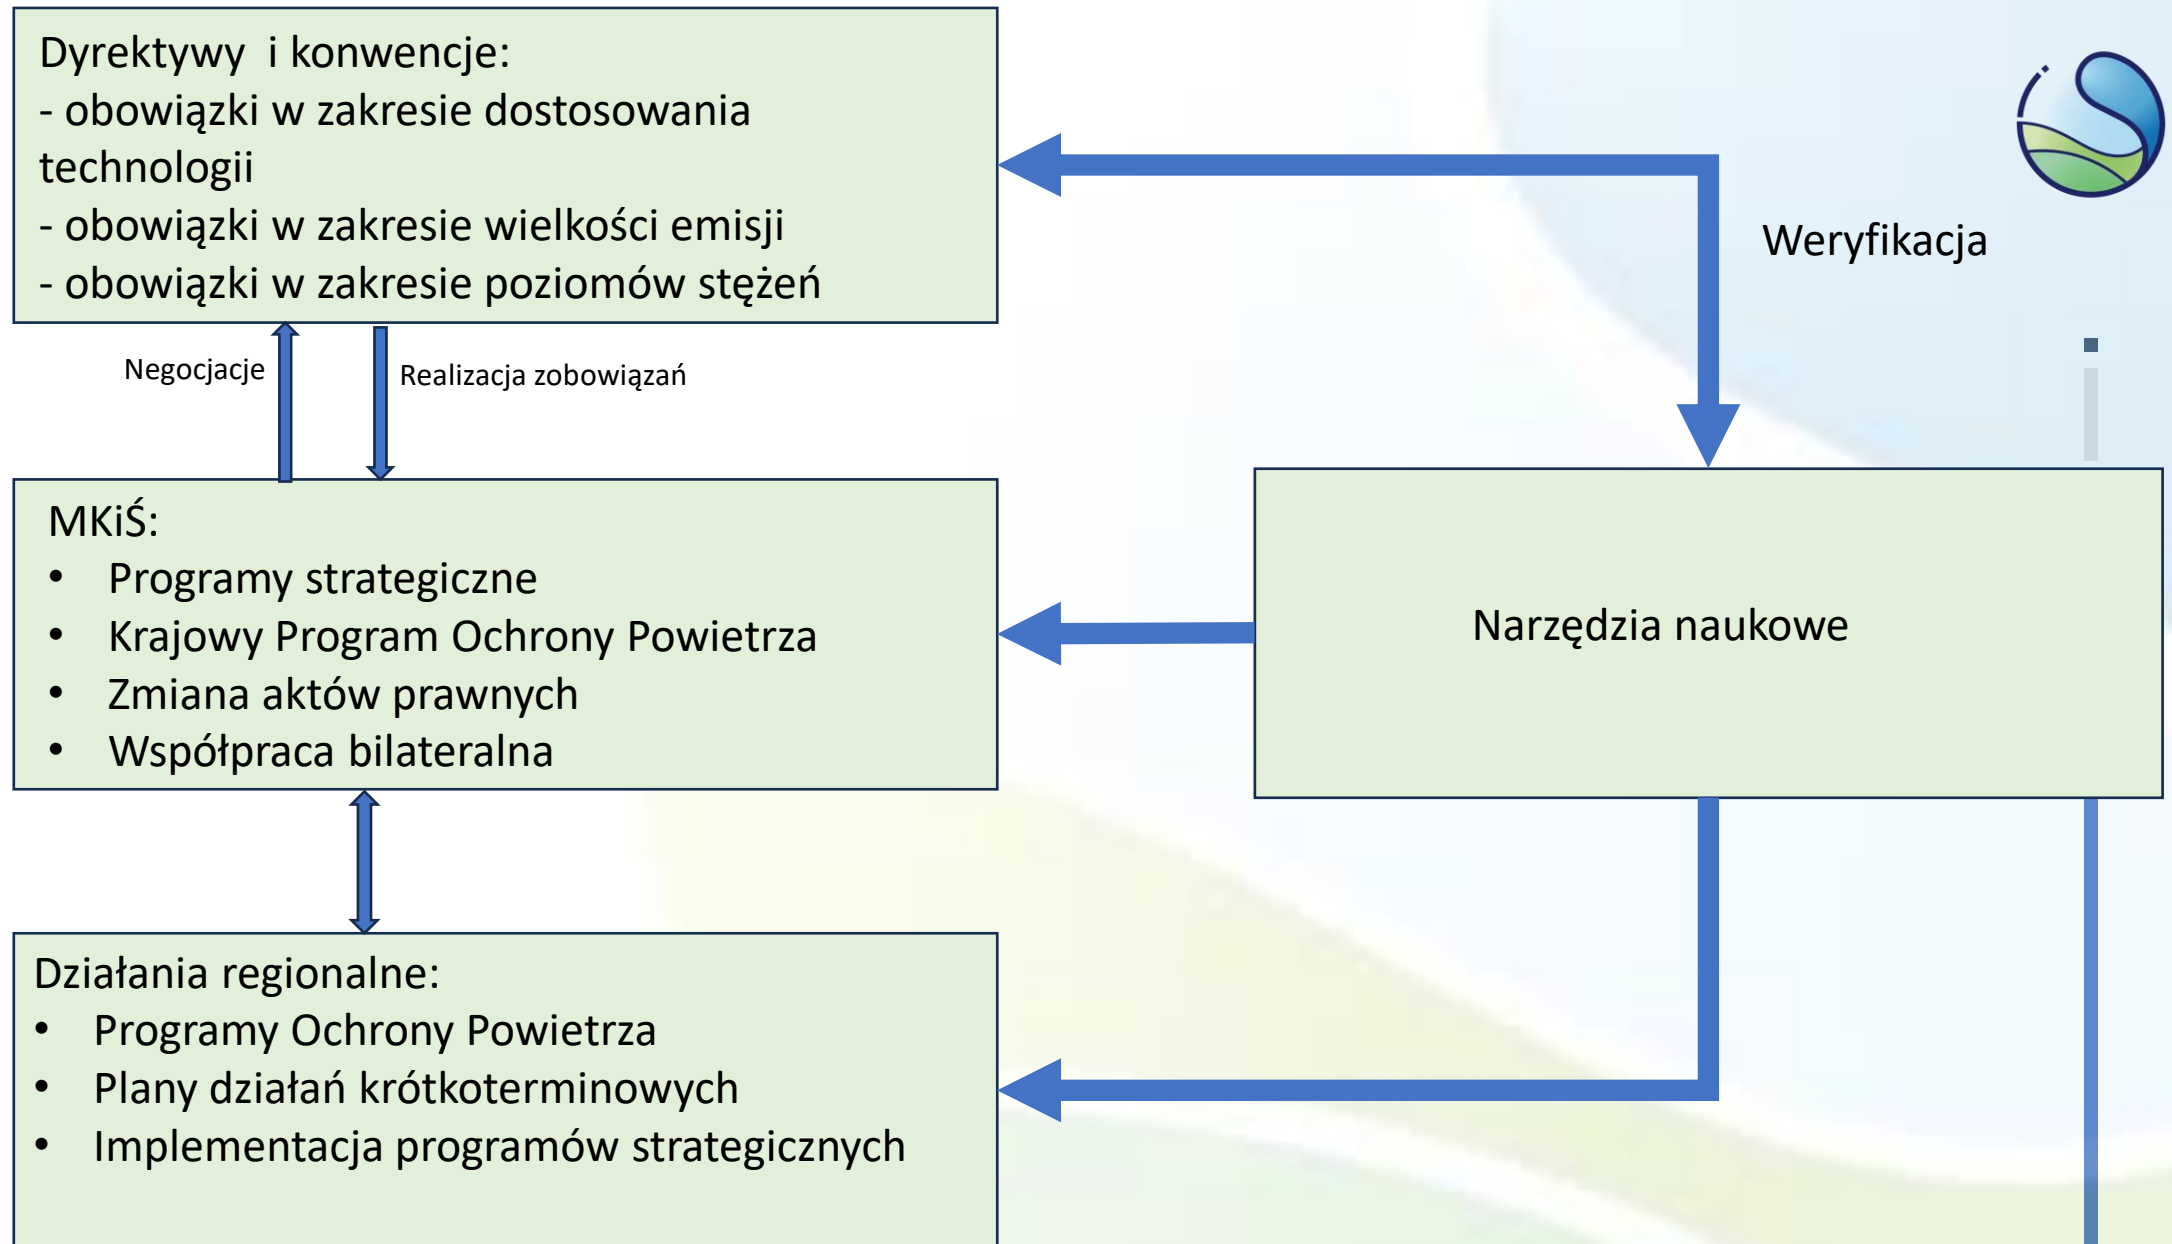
Dyrektywy i konwencje:
- obowiązki w zakresie dostosowania technologii
- obowiązki w zakresie wielkości emisji
- obowiązki w zakresie poziomów stężeń

Weryfikacja

Negocjacje

Realizacja zobowiązań

MKiŚ:
• Programy strategiczne
• Krajowy Program Ochrony Powietrza
• Zmiana aktów prawnych
• Współpraca bilateralna

Narzędzia naukowe

Działania regionalne:
• Programy Ochrony Powietrza
• Plany działań krótkoterminowych
• Implementacja programów strategicznych